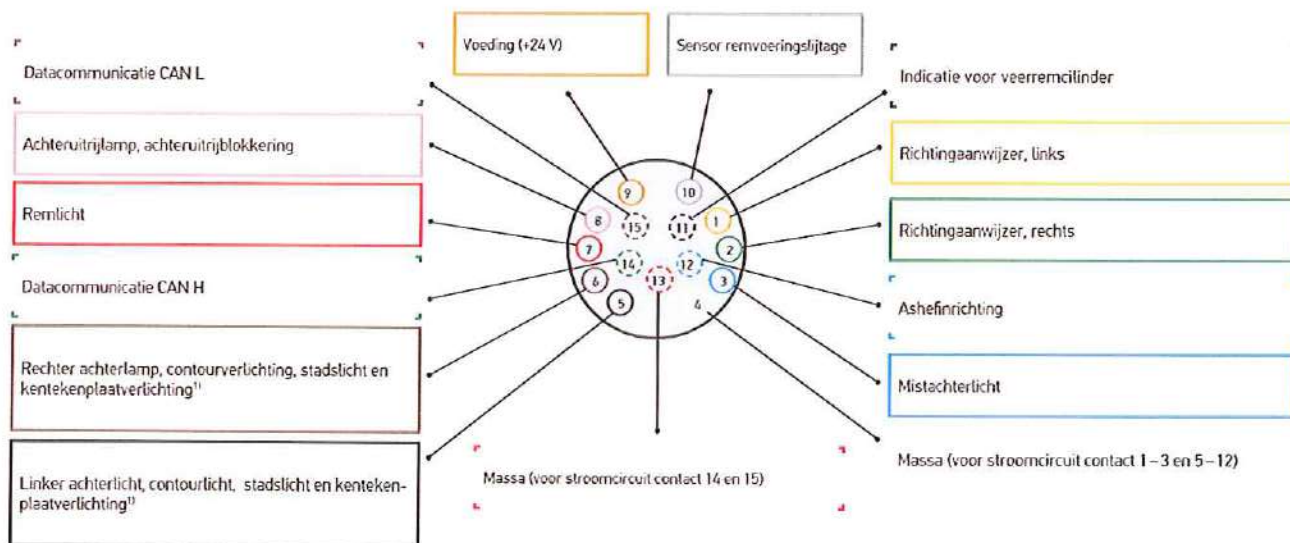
Voeding (+24 V)

Sensor remvoeringsdiktage

Datacommunicatie CAN L

Achteruitrijlamp, achteruitrijblokkering

Remlicht

Datacommunicatie CAN H

Rechter achterlamp, contourverlichting, stadslicht en kentekenplaatverlichting$^{1)}$

Linker achterlicht, contourlicht, stadslicht en kentekenplaatverlichting$^{1)}$

Indicatie voor veerremcilinder

Richtingaanwijzer, links

Richtingaanwijzer, rechts

Ashefinrichting

Mistachterlicht

Massa (voor stroomcircuit contact 1 – 3 en 5 – 12)

Massa (voor stroomcircuit contact 14 en 15)

9
10
8
15
11
1
7
2
14
12
6
13
3
5
4